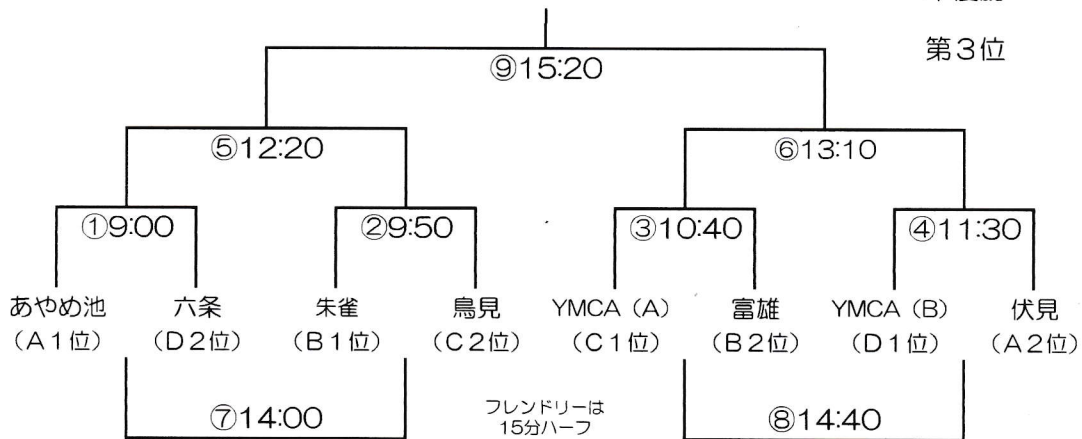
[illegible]

第3位

⑨15:20

⑤12:20

⑥13:10

①9:00

②9:50

③10:40

④11:30

あやめ池
(A1位)

六条
(D2位)

朱雀
(B1位)

鳥見
(C2位)

YMCA (A)
(C1位)

富雄
(B2位)

YMCA (B)
(D1位)

伏見
(A2位)

⑦14:00

フレンドリーは
15分ハーフ

⑧14:40